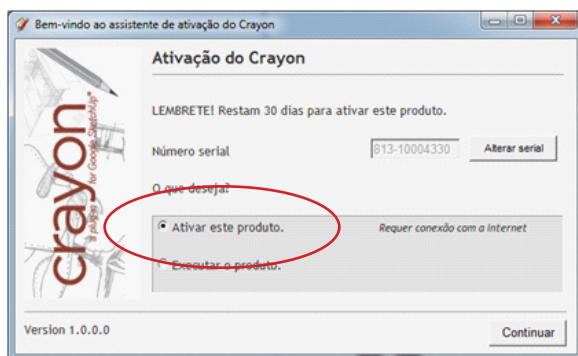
Bem-vindo ao assistente de ativação do Crayon

crayon
a plug-in for Google SketchUp

Ativação do Crayon

LEMBRETE! Restam 30 dias para ativar este produto.

Número serial 813-10004330 Alterar serial

O que deseja?

Ativar este produto. Requer conexão com a Internet

Executar o produto.

Version 1.0.0.0

Continuar